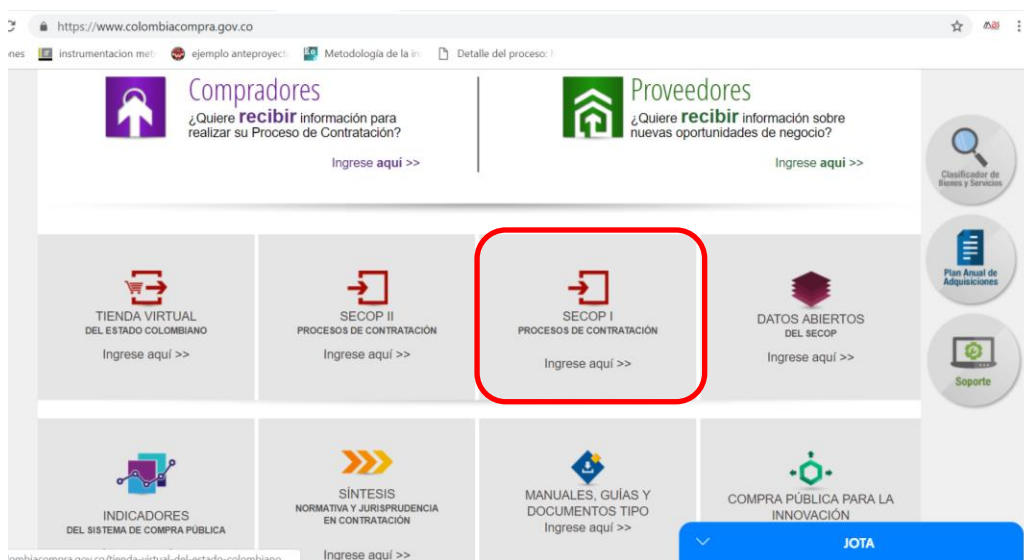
https://www.colombiacompra.gov.co

nes instrumentacion met ejemplo anteproyect Metodología de la in Detalle del proceso:

Compradores
¿Quiere recibir información para realizar su Proceso de Contratación?
Ingrese aquí >>

Proveedores
¿Quiere recibir información sobre nuevas oportunidades de negocio?
Ingrese aquí >>

Clasificador de Bienes y Servicios

Plan Anual de Adquisiciones

Soporte

TIENDA VIRTUAL
DEL ESTADO COLOMBIANO
Ingrese aquí >>

SECOP II
PROCESOS DE CONTRATACIÓN
Ingrese aquí >>

SECOP I
PROCESOS DE CONTRATACIÓN
Ingrese aquí >>

DATOS ABIERTOS
DEL SECOP
Ingrese aquí >>

INDICADORES
DEL SISTEMA DE COMPRA PÚBLICA

SÍNTESIS
NORMATIVA Y JURISPRUDENCIA EN CONTRATACIÓN
Ingrese aquí >>

MANUALES, GUÍAS Y DOCUMENTOS TIPO
Ingrese aquí >>

COMPRA PÚBLICA PARA LA INNOVACIÓN

JOTA

olombiacompra.gov.co/tienda-virtual-del-estado-colombiano